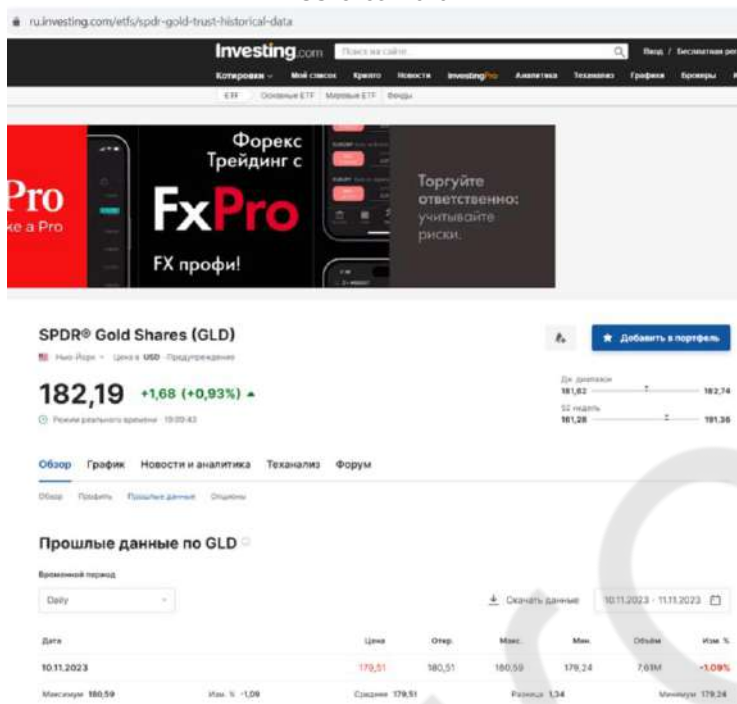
ru.investing.com/etfs/spdr-gold-trust-historical-data

Investing.com Поиск на сайте... Вход / Бесплатная рег

Котировки Мой список Крипто Новости InvestingPro Аналитика Теханализ Графики Брокеры

ETF Основные ETF Мировые ETF Фонды

Pro
ke a Pro

Форекс Трейдинг с
FxPro
FX профи!

Торгуйте ответственно: учитывайте риски.

SPDR® Gold Shares (GLD)
Нью-Йорк · Цена в USD · Предупреждение

182,19 +1,68 (+0,93%)
Режим реального времени · 19:09:43

Дн. диапазон
181,62 182,74
52 недель
161,28 191,36

Добавить в портфель

Обзор График Новости и аналитика Теханализ Форум

Обзор Профиль Прошлые данные Опционы

Прошлые данные по GLD

Временной период
Daily

Скачать данные 10.11.2023 - 11.11.2023

| Дата | Цена | Откр. | Макс. | Мин. | Объём | Изм. % |
|---|---|---|---|---|---|---|
| 10.11.2023 | 179,51 | 180,51 | 180,59 | 179,24 | 7,61M | -1,09% |

Максимум 180,59 Изм. % -1,09 Среднее 179,51 Разница 1,34 Минимум 179,24